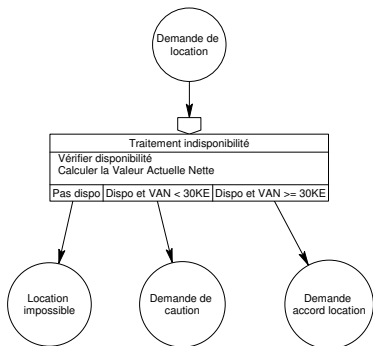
Demande de location

Traitement indisponibilité

Vérifier disponibilité
Calculer la Valeur Actuelle Nette

| Pas dispo | Dispo et VAN < 30KE | Dispo et VAN >= 30KE |
|---|---|---|

Location impossible

Demande de caution

Demande accord location